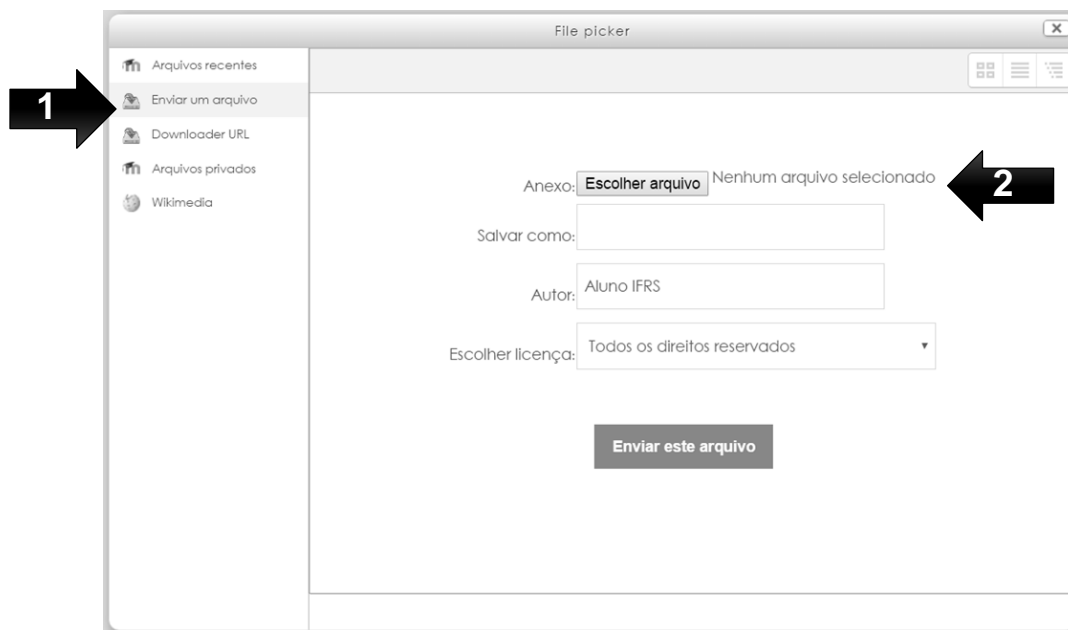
File picker

Arquivos recentes
Enviar um arquivo
Downloader URL
Arquivos privados
Wikimedia

1

Anexo: Escolher arquivo Nenhum arquivo selecionado

2

Salvar como:

Autor: Aluno IFRS

Escolher licença: Todos os direitos reservados

Enviar este arquivo